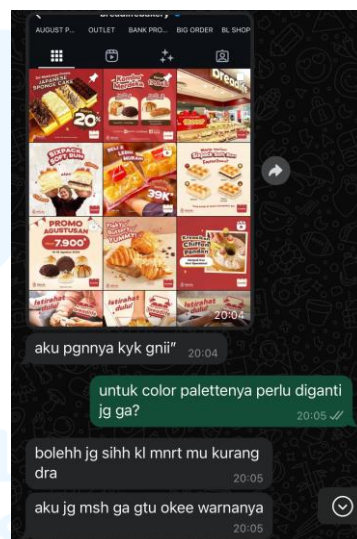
AUGUST P... OUTLET BANK PRO... BIG ORDER BL SHOP

20%

SIXPACK SOFT BUN

39K

PROMO AGUSTUSAN 7.900

Istirahat dulu!

20:04

aku pgnnya kyk gnii" 20:04

untuk color palettenya perlu diganti jg ga? 20:05

bolehh jg sihh kl mnrt mu kurang dra 20:05

aku jg msh ga gtu okee warnanya 20:05